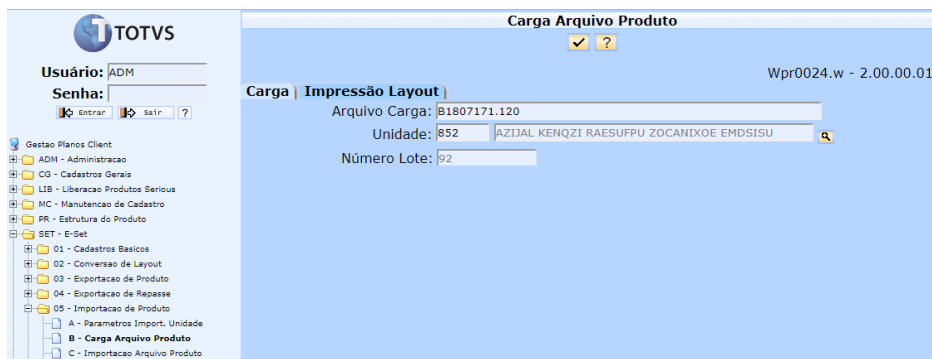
TOTVS

Usuário: ADM
Senha:
Entrar Sair ?

Gestao Planos Client
ADM - Administracao
CG - Cadastros Gerais
LIB - Liberacao Produtos Serious
MC - Manutencao de Cadastro
PR - Estrutura do Produto
SET - E-Set
01 - Cadastros Basicos
02 - Conversao de Layout
03 - Exportacao de Produto
04 - Exportacao de Repasse
05 - Importacao de Produto
A - Parametros Import. Unidade
B - Carga Arquivo Produto
C - Importacao Arquivo Produto

Carga Arquivo Produto
✓ ?

Wpr0024.w - 2.00.00.01

Carga | Impressão Layout |

Arquivo Carga: B1807171.120
Unidade: 852 AZIJAL KENQZI RAESUFPU ZOCANIXOE EMDSISU
Número Lote: 92